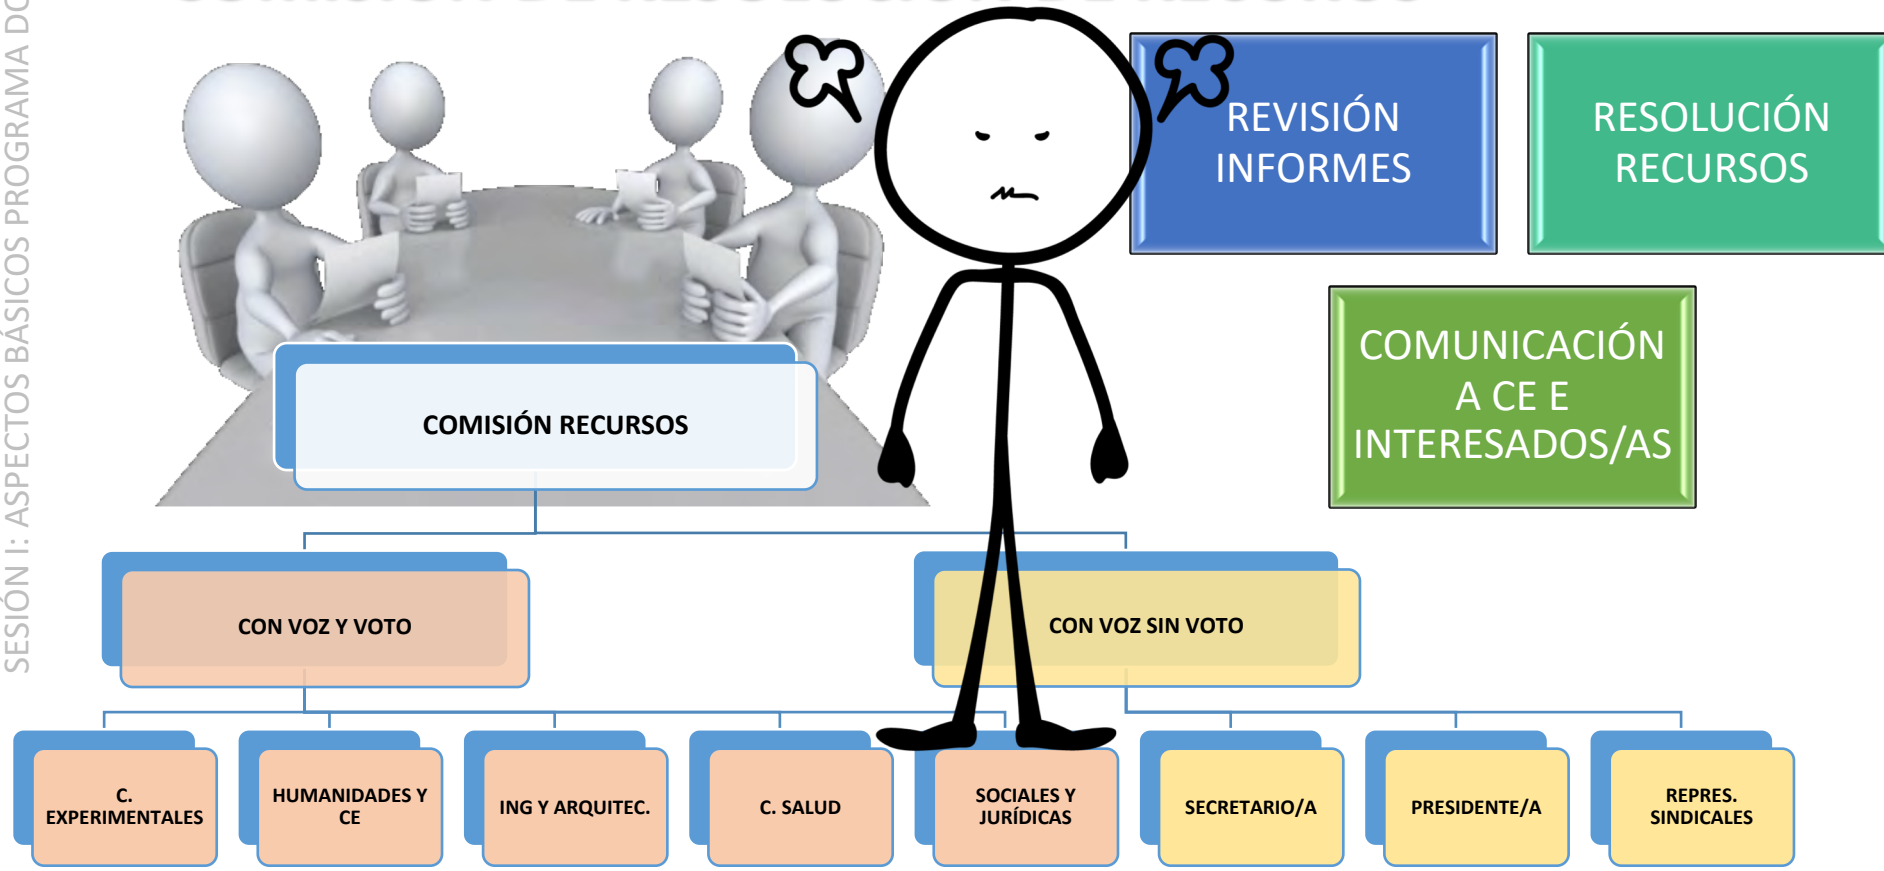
SESIÓN I: ASPECTOS BÁSICOS PROGRAMA DO

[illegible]

REVISIÓN INFORMES

RESOLUCIÓN RECURSOS

COMUNICACIÓN A CE E INTERESADOS/AS

COMISIÓN RECURSOS

CON VOZ Y VOTO

CON VOZ SIN VOTO

C. EXPERIMENTALES

HUMANIDADES Y CE

ING Y ARQUITEC.

C. SALUD

SOCIALES Y JURÍDICAS

SECRETARIO/A

PRESIDENTE/A

REPRES. SINDICALES